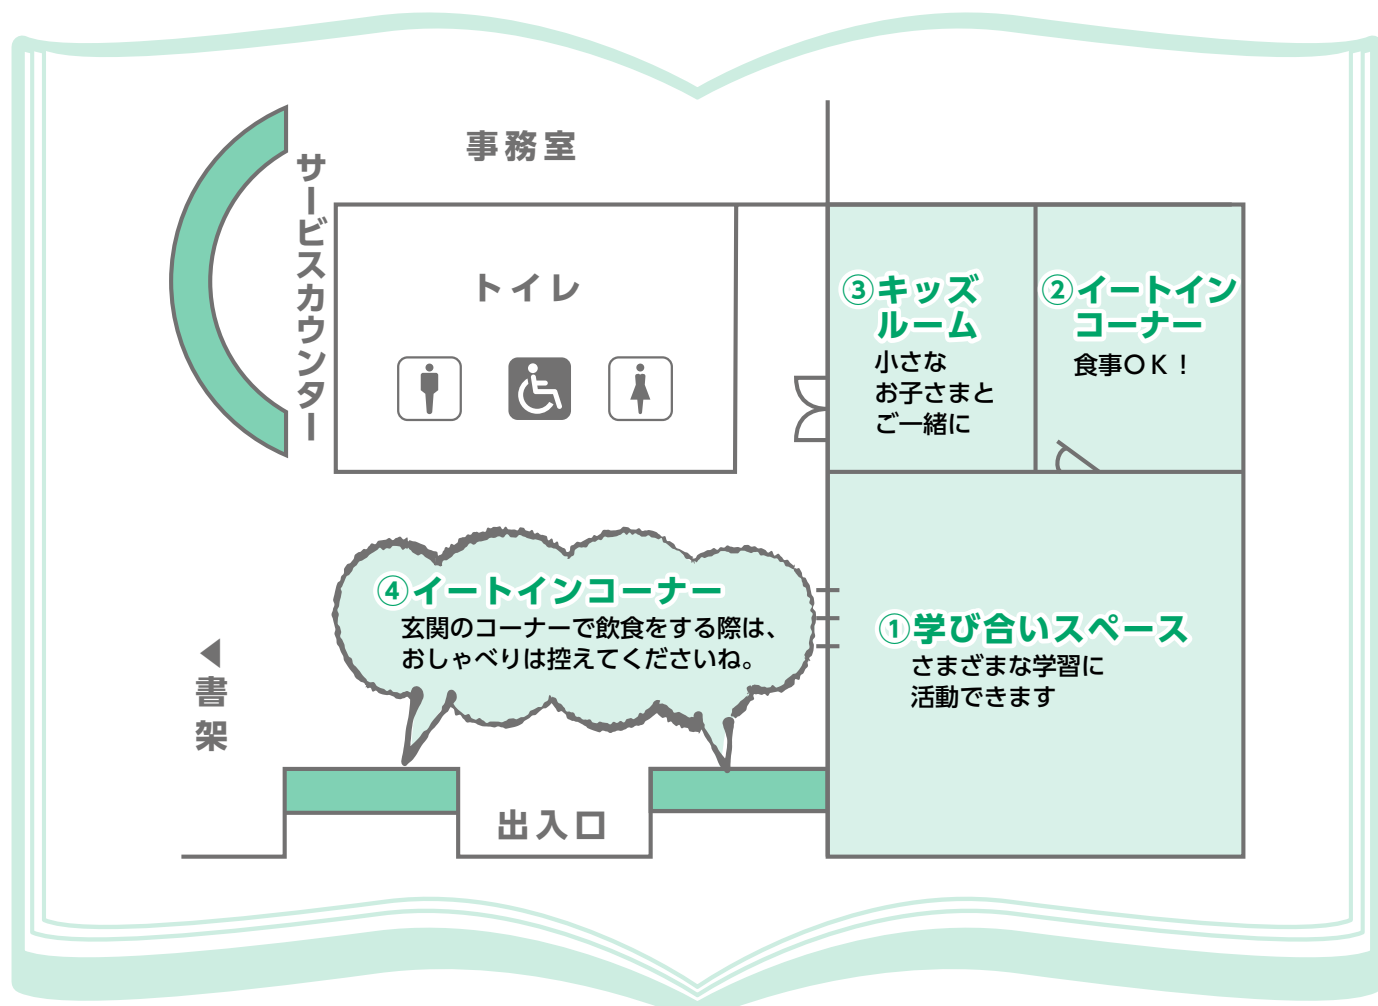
事務室

サービスカウンター

トイレ

③キッズルーム
小さなお子さまとご一緒に

②イートインコーナー
食事OK！

④イートインコーナー
玄関のコーナーで飲食をする際は、おしゃべりは控えてくださいね。

①学び合いスペース
さまざまな学習に活動できます

◀書架

出入口